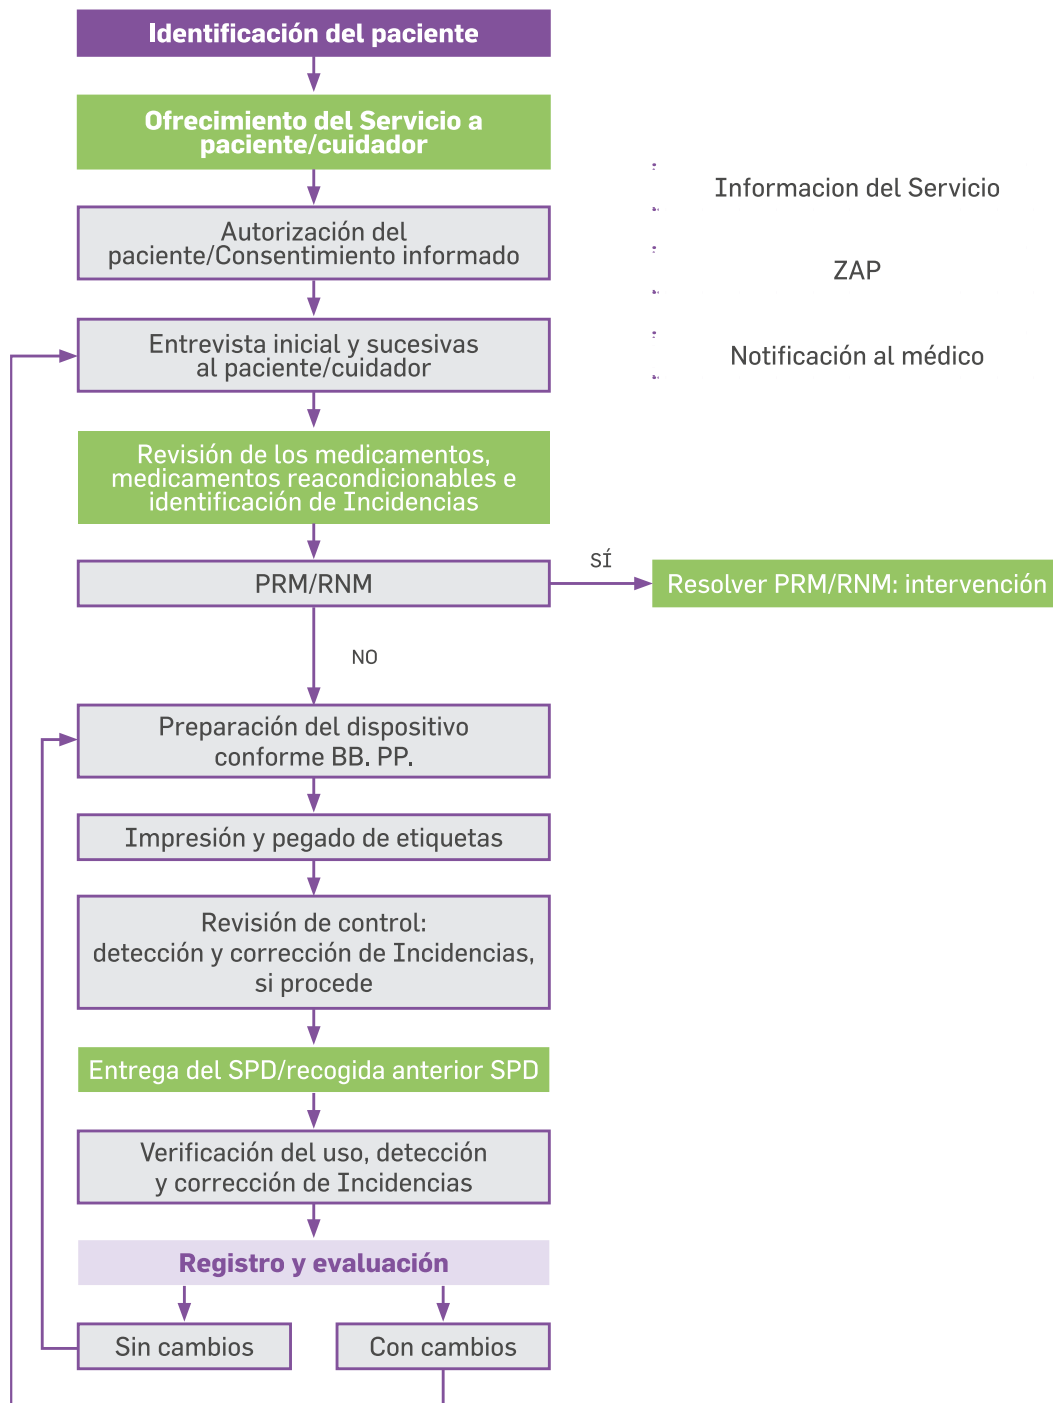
Identificación del paciente

Ofrecimiento del Servicio a paciente/cuidador

Informacion del Servicio

Autorización del paciente/Consentimiento informado

ZAP

Entrevista inicial y sucesivas al paciente/cuidador

Notificación al médico

Revisión de los medicamentos, medicamentos reacondicionables e identificación de Incidencias

PRM/RNM

SÍ

Resolver PRM/RNM: intervención

NO

Preparación del dispositivo conforme BB. PP.

Impresión y pegado de etiquetas

Revisión de control: detección y corrección de Incidencias, si procede

Entrega del SPD/recogida anterior SPD

Verificación del uso, detección y corrección de Incidencias

Registro y evaluación

Sin cambios

Con cambios